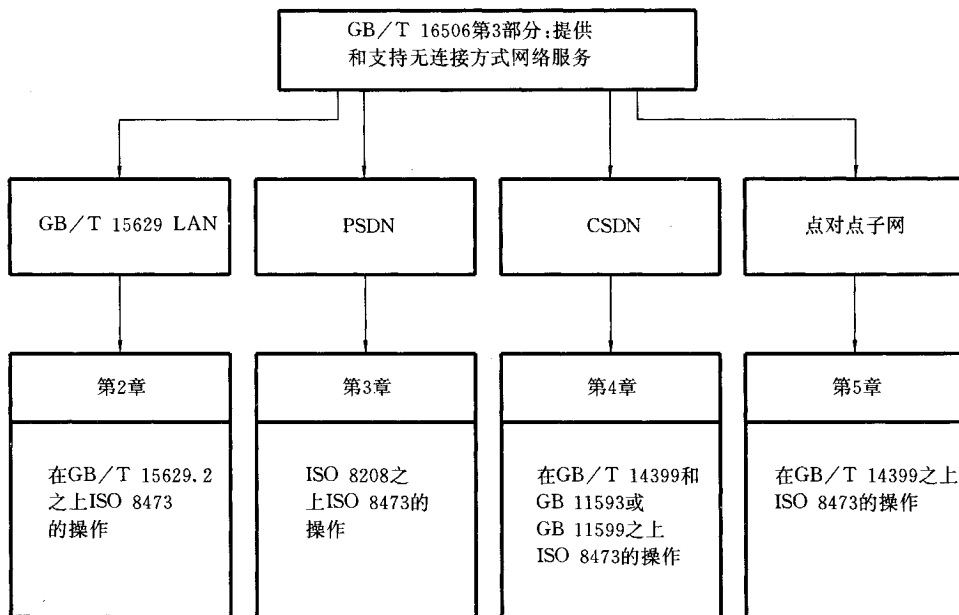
GB/T 16506第3部分：提供和支持无连接方式网络服务

GB/T 15629 LAN

PSDN

CSDN

点对点子网

第2章

在GB/T 15629.2之上ISO 8473的操作

第3章

ISO 8208之上ISO 8473的操作

第4章

在GB/T 14399和GB 11593或GB 11599之上ISO 8473的操作

第5章

在GB/T 14399之上ISO 8473的操作